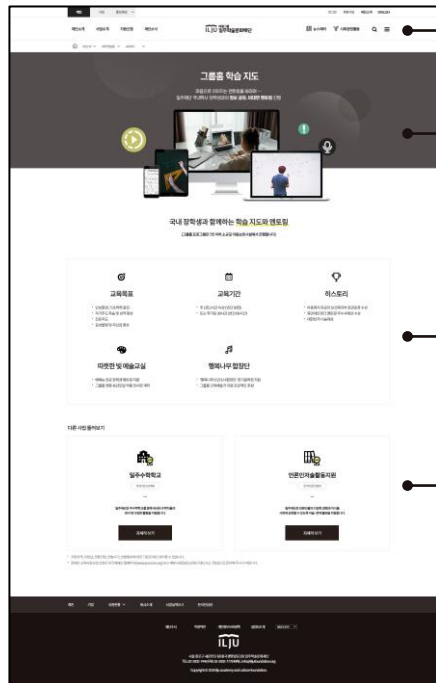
그룹홈 학습 지도

국내 장학생과 함께하는 학습 지도와 멘토링

교육목표

교육기간

히스토리

따뜻한 빛 예술교실

행복나무 협업단

다른 사업 둘러보기

일주수학학교

인문인재출판지원

자세히보기

자세히보기

ILJU